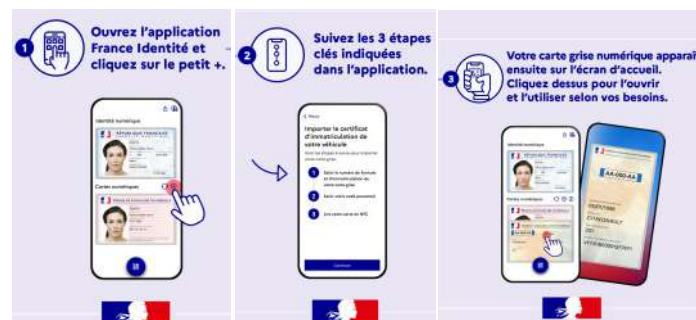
1 Ouvrez l'application France Identité et cliquez sur le petit +.

Identité numérique

RÉPUBLIQUE FRANÇAISE

Cartes numériques

2 Suivez les 3 étapes clés indiquées dans l'application.

Importer le certificat d'immatriculation de votre véhicule

1

2

3

Continuer

3 Votre carte grise numérique apparaî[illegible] ensuite sur l'écran d'accueil. Cliquez dessus pour l'ouvrir et l'utiliser selon vos besoins.

Identité numérique

RÉPUBLIQUE FRANÇAISE

Cartes numériques

AA-000-AA